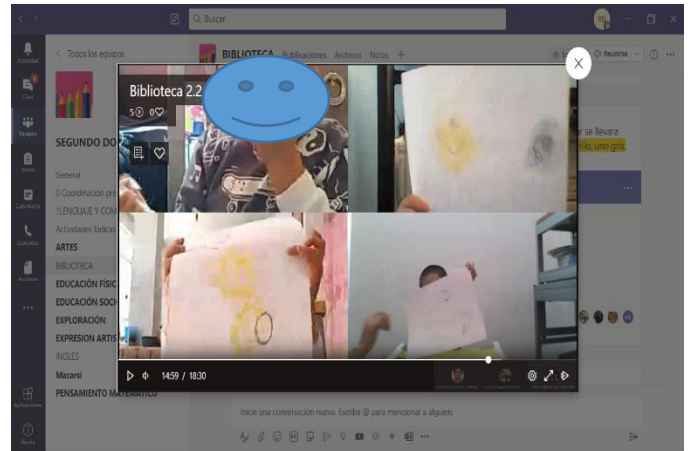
Buscar

Actividad
Chat
Equipos
Tareas
Calendario
Llamadas
Archivos
...
Aplicaciones
Ayuda

< Todos los equipos

SEGUNDO DO

General
0 Coordinación pr
1LENGUAJE Y COM
Actividades lúdicas
ARTES
BIBLIOTECA
EDUCACIÓN FÍSIC
EDUCACIÓN SOCI
EXPLORACIÓN
EXPRESION ARTIS
INGLES
Macarsi
PENSAMIENTO MATEMÁTICO

BIBLIOTECA Publicaciones Archivos Notas +

Reunirse

r se llevara
illo, uno gris,

Biblioteca 2.2
5 0

X

14:59 / 18:30

Inicie una conversación nueva. Escriba @ para mencionar a alguien.